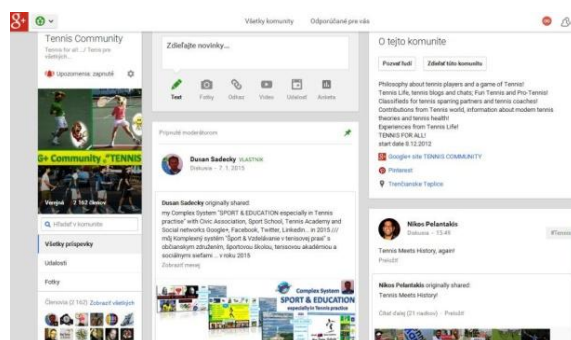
g+

Všetky komunity Odporúčané pre vás

Tennis Community

Tennis for all ... / Tennis pre všetkých

Upozornenia: zapnuté

G+ Community TENNIS

Verejná 2 162 členov

Hľadať v komunite

Všetky príspevky

Udalosti

Fotky

Členovia (2 162) Zobraziť všetkých

Zdieľajte novinky...

Text Fotky Odkaz Video Udalosť Anketa

Pripnuté moderátorom

Dusan Sadecky VLASTNÍK

Diskusia - 7. 1. 2015

Dusan Sadecky originally shared:

my Complex System "SPORT & EDUCATION especially in Tennis practise" with Civic Association, Sport School, Tennis Academy and Social networks Google+, Facebook, Twitter, Linkedin... in 2015 /// môj Komplexný systém "Šport & Vzdelávanie v tenisovej praxi" s občianskym združením, športovou školou, tenisovou akadémiou a sociálnymi sieťami ... v roku 2015

Zobraziť menej

Complex System SPORT & EDUCATION especially in Tennis practise

O tejto komunite

Pozvať ľudí Zdieľať túto komunitu

Philosophy about tennis players and a game of Tennis! Tennis Life, tennis blogs and chats; Fun Tennis and Pro Tennis! Classifieds for tennis sparring partners and tennis coaches! Contributions from Tennis world, information about modern tennis theories and tennis health! Experiences from Tennis Life! TENNIS FOR ALL! start date 8.12.2012

Google+ site TENNIS COMMUNITY

Pinterest

Trenčianske Teplice

Nikos Polantakis

Diskusia - 15:49

#Tennis

Tennis Meets History, again!

Preložiť

Nikos Polantakis originally shared:

Tennis Meets History!

Čítať ďalej (21 riadkov) Preložiť